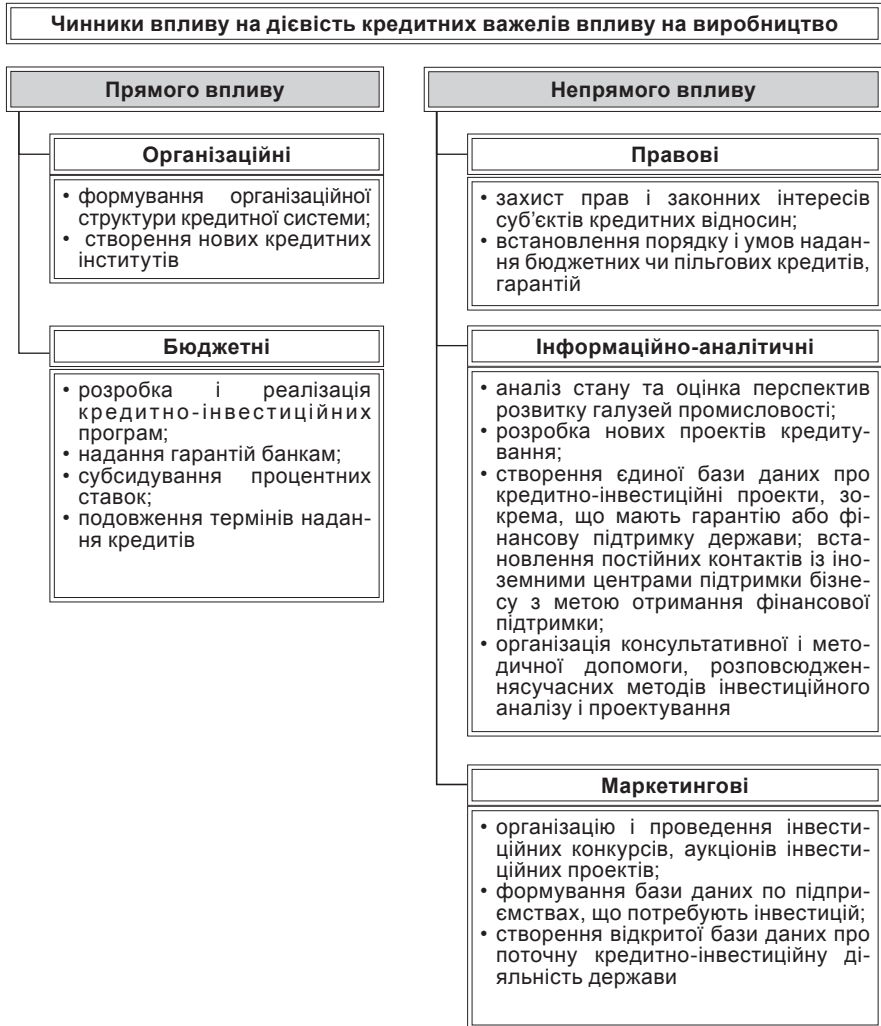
Чинники впливу на дієвість кредитних важелів впливу на виробництво

Прямого впливу

Організаційні

• формування організаційної структури кредитної системи;
• створення нових кредитних інститутів

Бюджетні

• розробка і реалізація кредитно-інвестиційних програм;
• надання гарантій банкам;
• субсидування процентних ставок;
• подовження термінів надання кредитів

Непрямого впливу

Правові

• захист прав і законних інтересів суб'єктів кредитних відносин;
• встановлення порядку і умов надання бюджетних чи пільгових кредитів, гарантій

Інформаційно-аналітичні

• аналіз стану та оцінка перспектив розвитку галузей промисловості;
• розробка нових проектів кредитування;
• створення єдиної бази даних про кредитно-інвестиційні проекти, зокрема, що мають гарантію або фінансову підтримку держави; встановлення постійних контактів із іноземними центрами підтримки бізнесу з метою отримання фінансової підтримки;
• організація консультативної і методичної допомоги, розповсюдженнясучасних методів інвестиційного аналізу і проектування

Маркетингові

• організацію і проведення інвестиційних конкурсів, аукціонів інвестиційних проектів;
• формування бази даних по підприємствах, що потребують інвестицій;
• створення відкритої бази даних про поточну кредитно-інвестиційну діяльність держави